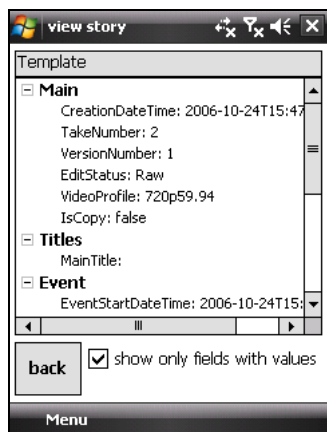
view story

Template

Main
CreationDateTime: 2006-10-24T15:47
TakeNumber: 2
VersionNumber: 1
EditStatus: Raw
VideoProfile: 720p59.94
IsCopy: false

Titles
MainTitle:

Event
EventStartDateTime: 2006-10-24T15:

back

show only fields with values

Menu